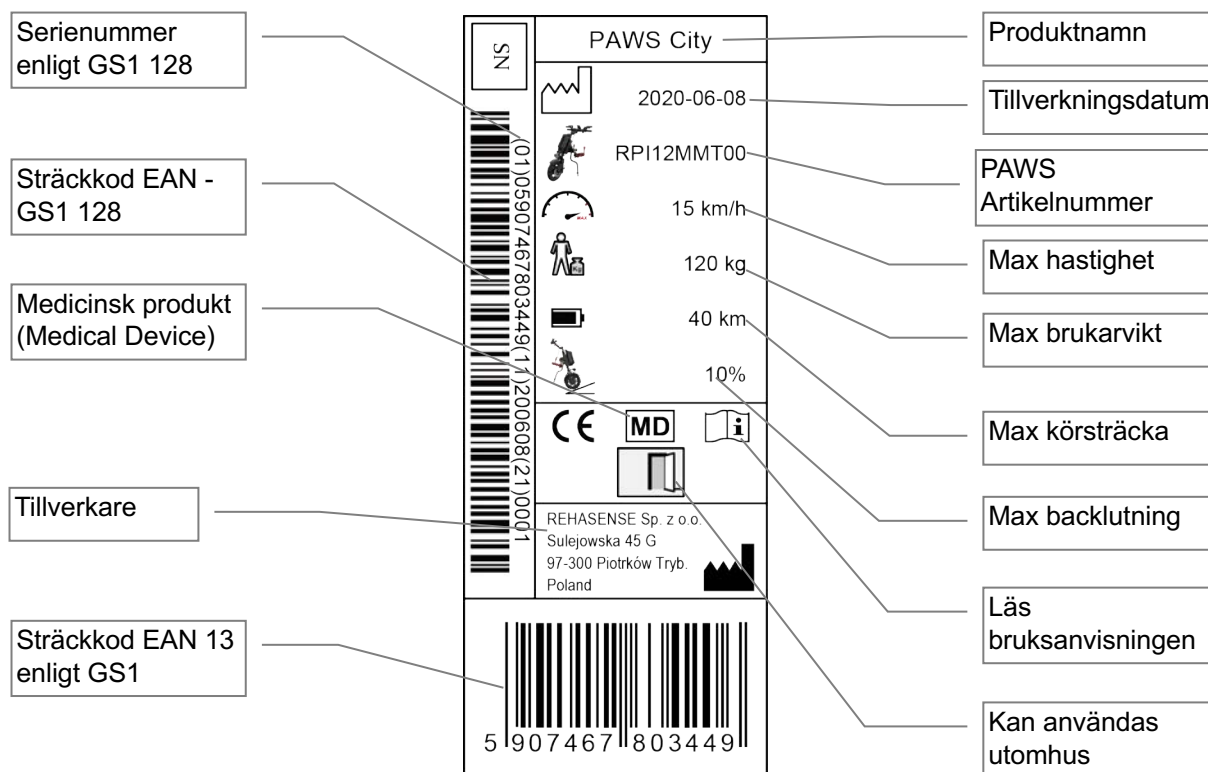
Serienummer enligt GS1 128

Sträckkod EAN - GS1 128

Medicinsk produkt (Medical Device)

Tillverkare

Sträckkod EAN 13 enligt GS1

SN

(01)05907467803449(11)200608(21)0001

PAWS City

2020-06-08

RPI12MMT00

15 km/h

120 kg

40 km

10%

CE

MD

REHASENSE Sp. z o.o.
Sulejowska 45 G
97-300 Piotrków Tryb.
Poland

5 907467 803449

Produktnamn

Tillverkningsdatum

PAWS Artikelnummer

Max hastighet

Max brukarvikt

Max körsträcka

Max backlutning

Läs bruksanvisningen

Kan användas utomhus